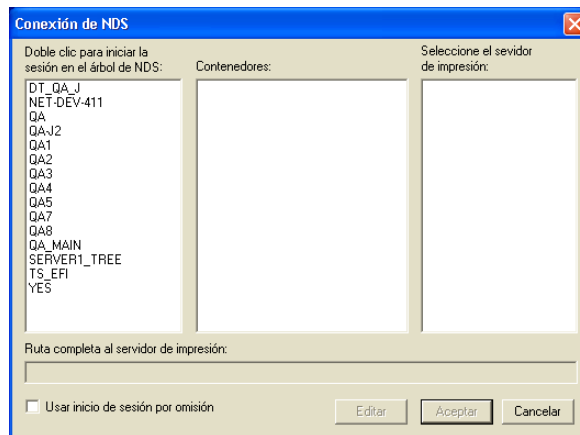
Conexión de NDS

Doble clic para iniciar la sesión en el árbol de NDS:

DT_QA_J
NET-DEV-411
QA
QA-J2
QA1
QA2
QA3
QA4
QA5
QA7
QA8
QA_MAIN
SERVER1_TREE
TS_EFI
YES

Contenedores:

Seleccione el sevidor de impresión:

Ruta completa al servidor de impresión:

Usar inicio de sesión por omisión

Editar

Aceptar

Cancelar